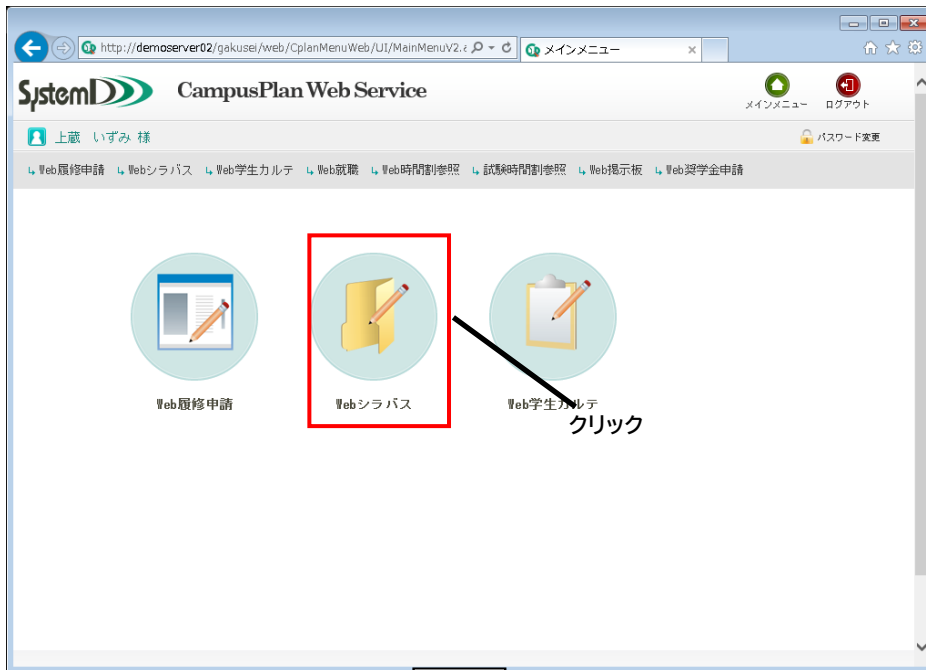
http://demoserver02/gakusei/web/CplanMenuWeb/UI/MainMenuV2.a
メインメニュー

SystemD CampusPlan Web Service

メインメニュー
ログアウト

上蔵 いずみ 様

パスワード変更

Web履修申請 Webシラバス Web学生カルテ Web就職 Web時間割参照 試験時間割参照 Web掲示板 Web奨学金申請

Web履修申請

Webシラバス

Web学生カルテ

クリック